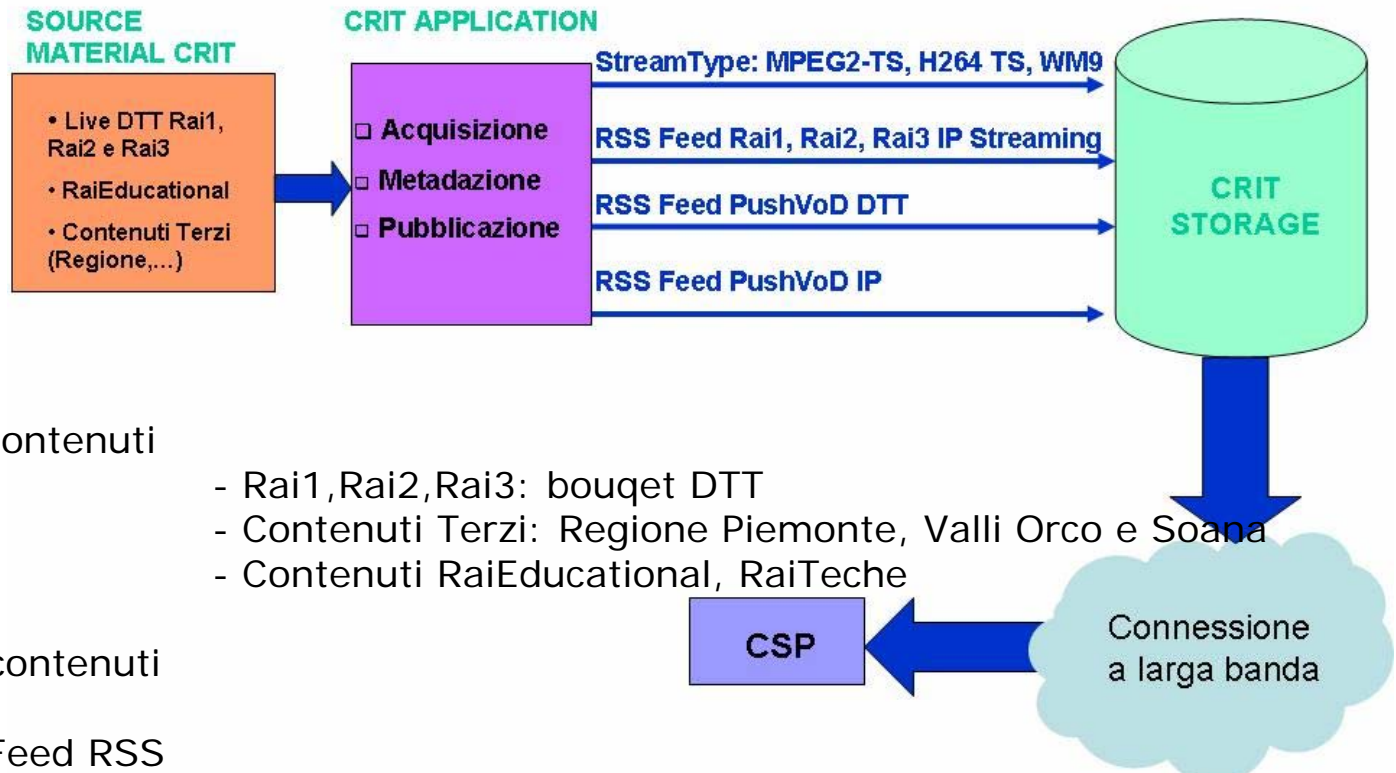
SOURCE MATERIAL CRIT

• Live DTT Rai1, Rai2 e Rai3
• RaiEducational
• Contenuti Terzi (Regione,...)

CRIT APPLICATION

□ Acquisizione
□ Metadazione
□ Pubblicazione

StreamType: MPEG2-TS, H264 TS, WM9
RSS Feed Rai1, Rai2, Rai3 IP Streaming
RSS Feed PushVoD DTT
RSS Feed PushVoD IP

CRIT STORAGE

ontenuti

- Rai1,Rai2,Rai3: bouqet DTT
- Contenuti Terzi: Regione Piemonte, Valli Orco e Soana
- Contenuti RaiEducational, RaiTeche

contenuti

CSP

Connessione a larga banda

eed RSS